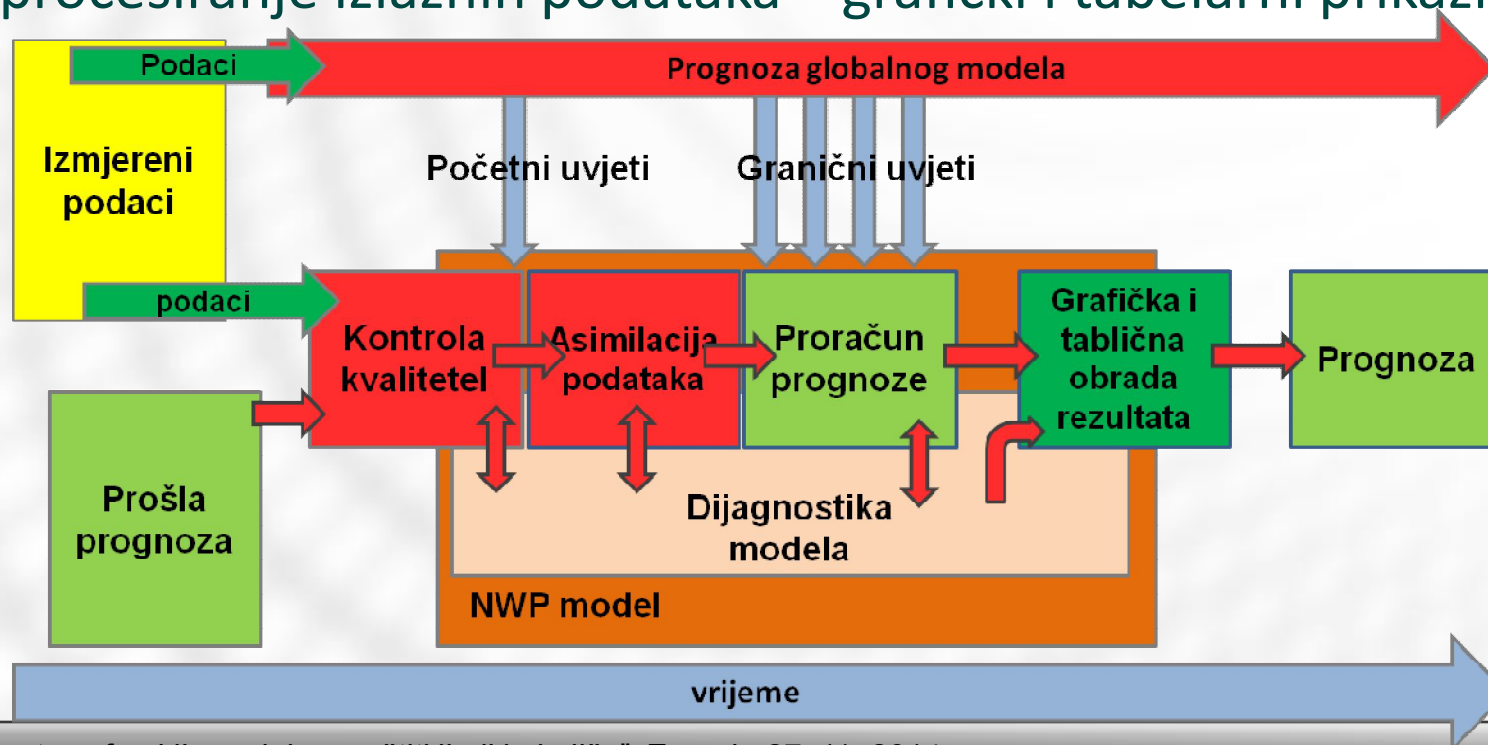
procesiranje izlaznih podataka – grafički i tabelarni prikazi

Podaci

Prognoza globalnog modela

Izmjereni podaci

Početni uvjeti

Granični uvjeti

podaci

Kontrola kvalitetel

Asimilacija podataka

Proračun prognoze

Grafička i tablična obrada rezultata

Prognoza

Prošla prognoza

Dijagnostika modela

NWP model

vrijeme

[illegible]